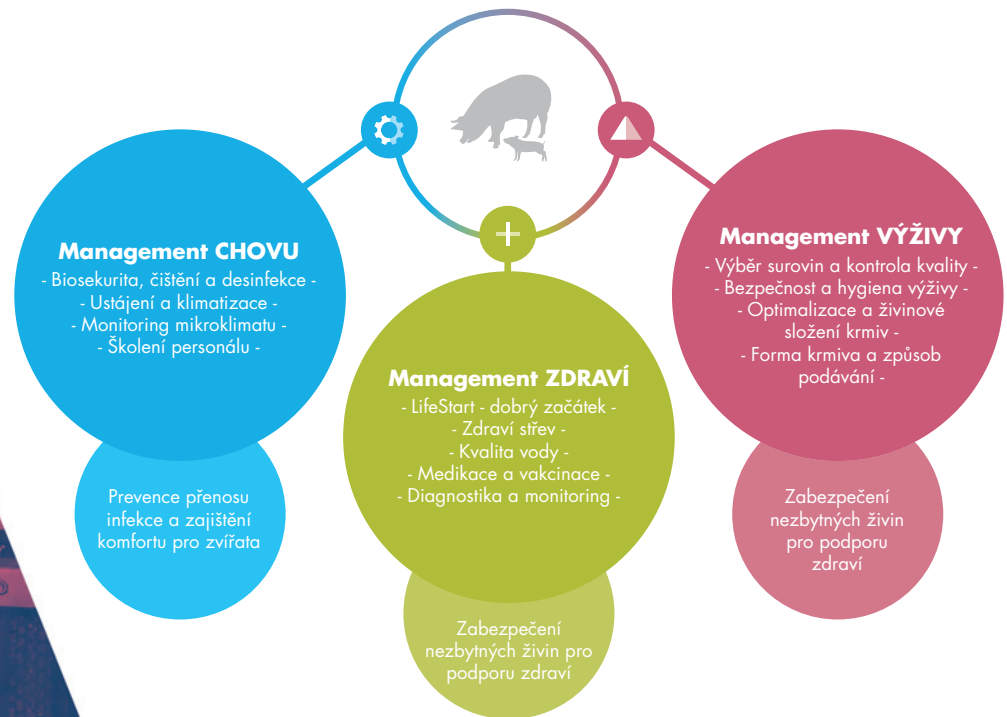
Management CHOVU
- Biosekurita, čištění a desinfekce -
- Ustájení a klimatizace -
- Monitoring mikroklimatu -
- Školení personálu -

Prevence přenosu infekce a zajištění komfortu pro zvířata

Management ZDRAVÍ
- LifeStart - dobrý začátek -
- Zdraví střev -
- Kvalita vody -
- Medikace a vakcinace -
- Diagnostika a monitoring -

Zabezpečení nezbytných živin pro podporu zdraví

Management VÝŽIVY
- Výběr surovin a kontrola kvality -
- Bezpečnost a hygiena výživy -
- Optimalizace a živinové složení krmiv -
- Forma krmiva a způsob podávání -

Zabezpečení nezbytných živin pro podporu zdraví